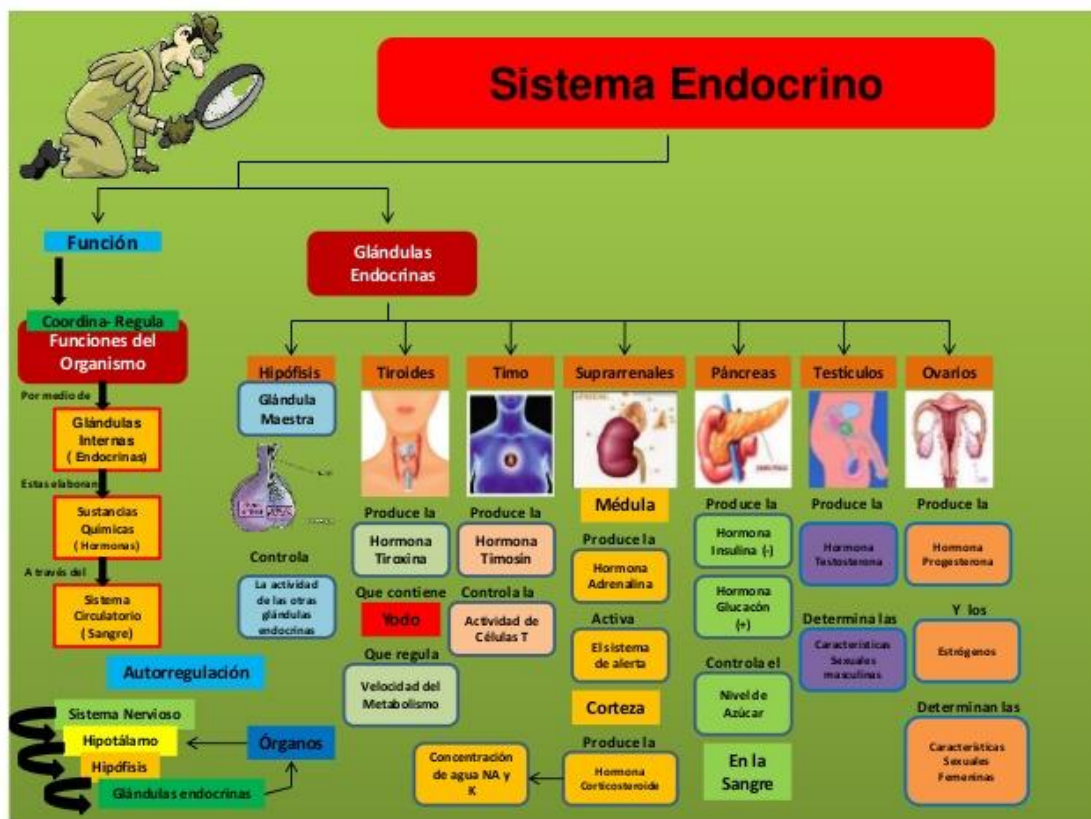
Sistema Endocrino

Función

Coordina- Regula

Funciones del Organismo

Por medio de

Glándulas Internas ( Endocrinas)

Estas elaboran

Sustancias Químicas ( Hormonas)

A través del

Sistema Circulatorio ( Sangre)

Autorregulación

Sistema Nervioso

Hipotálamo

Hipófisis

Glándulas endocrinas

Órganos

Glándulas Endocrinas

Hipófisis

Glándula Maestra

Controla

La actividad de las otras glándulas endocrinas

Tiroides

Produce la

Hormona Tiroxina

Que contiene

Yodo

Que regula

Velocidad del Metabolismo

Timo

Produce la

Hormona Timosín

Controla la

Actividad de Células T

Suprarrenales

Médula

Produce la

Hormona Adrenalina

Activa

El sistema de alerta

Corteza

Produce la

Hormona Corticosteroide

Concentración de agua NA y K

Páncreas

Produce la

Hormona Insulina (-)

Hormona Glucacón (+)

Controla el

Nivel de Azúcar

En la Sangre

Testículos

Produce la

Hormona Testosterona

Determina las

Características Sexuales masculinas

Ovarios

Produce la

Hormona Progesterona

Y los

Estrógenos

Determinan las

Características Sexuales Femeninas